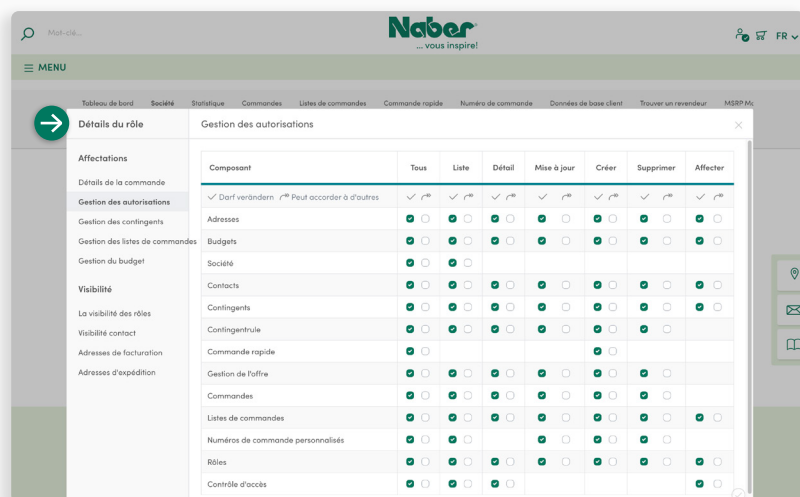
Mot-clé...

Naber
... vous inspire!

FR

MENU

Tableau de bord Société Statistique Commandes Listes de commandes Commande rapide Numéro de commande Données de base client Trouver un revendeur MSRP M

Détails du rôle

Gestion des autorisations

Affectations

Détails de la commande

Gestion des autorisations

Gestion des contingents

Gestion des listes de commandes

Gestion du budget

Visibilité

La visibilité des rôles

Visibilité contact

Adresses de facturation

Adresses d'expédition

| Composant | Tous | Liste | Détail | Mise à jour | Créer | Supprimer | Affecter |
|---|---|---|---|---|---|---|---|
| Darf verändern Peut accorder à d'autres | | | | | | | |
| Adresses | | | | | | | |
| Budgets | | | | | | | |
| Société | | | | | | | |
| Contacts | | | | | | | |
| Contingents | | | | | | | |
| Contingentrule | | | | | | | |
| Commande rapide | | | | | | | |
| Gestion de l'offre | | | | | | | |
| Commandes | | | | | | | |
| Listes de commandes | | | | | | | |
| Numéros de commande personnalisés | | | | | | | |
| Rôles | | | | | | | |
| Contrôle d'accès | | | | | | | |